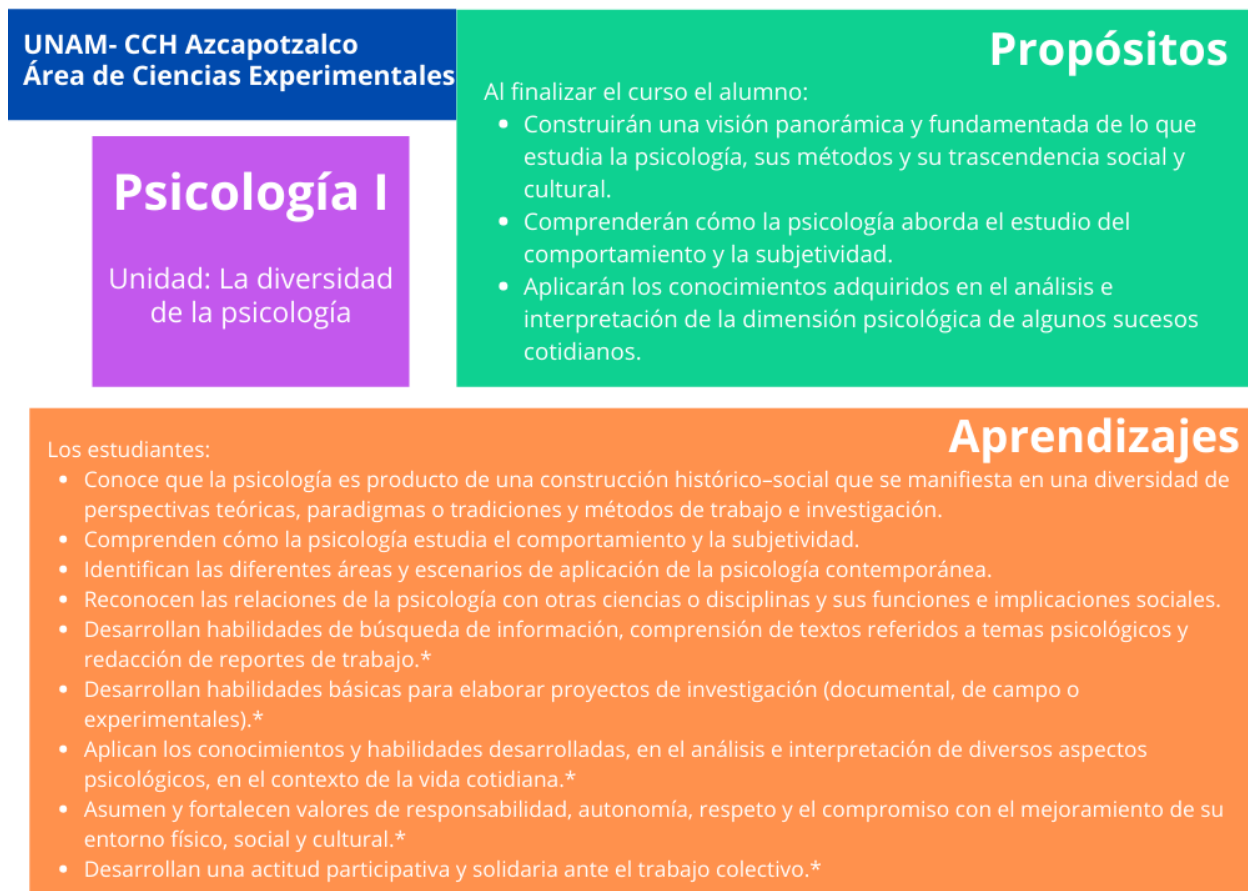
UNAM- CCH Azcapotzalco
Área de Ciencias Experimentales

Psicología I

Unidad: La diversidad de la psicología

Propósitos

Al finalizar el curso el alumno:
- Construirán una visión panorámica y fundamentada de lo que estudia la psicología, sus métodos y su trascendencia social y cultural.
- Comprenderán cómo la psicología aborda el estudio del comportamiento y la subjetividad.
- Aplicarán los conocimientos adquiridos en el análisis e interpretación de la dimensión psicológica de algunos sucesos cotidianos.

Aprendizajes

Los estudiantes:
- Conoce que la psicología es producto de una construcción histórico–social que se manifiesta en una diversidad de perspectivas teóricas, paradigmas o tradiciones y métodos de trabajo e investigación.
- Comprenden cómo la psicología estudia el comportamiento y la subjetividad.
- Identifican las diferentes áreas y escenarios de aplicación de la psicología contemporánea.
- Reconocen las relaciones de la psicología con otras ciencias o disciplinas y sus funciones e implicaciones sociales.
- Desarrollan habilidades de búsqueda de información, comprensión de textos referidos a temas psicológicos y redacción de reportes de trabajo.*
- Desarrollan habilidades básicas para elaborar proyectos de investigación (documental, de campo o experimentales).*
- Aplican los conocimientos y habilidades desarrolladas, en el análisis e interpretación de diversos aspectos psicológicos, en el contexto de la vida cotidiana.*
- Asumen y fortalecen valores de responsabilidad, autonomía, respeto y el compromiso con el mejoramiento de su entorno físico, social y cultural.*
- Desarrollan una actitud participativa y solidaria ante el trabajo colectivo.*